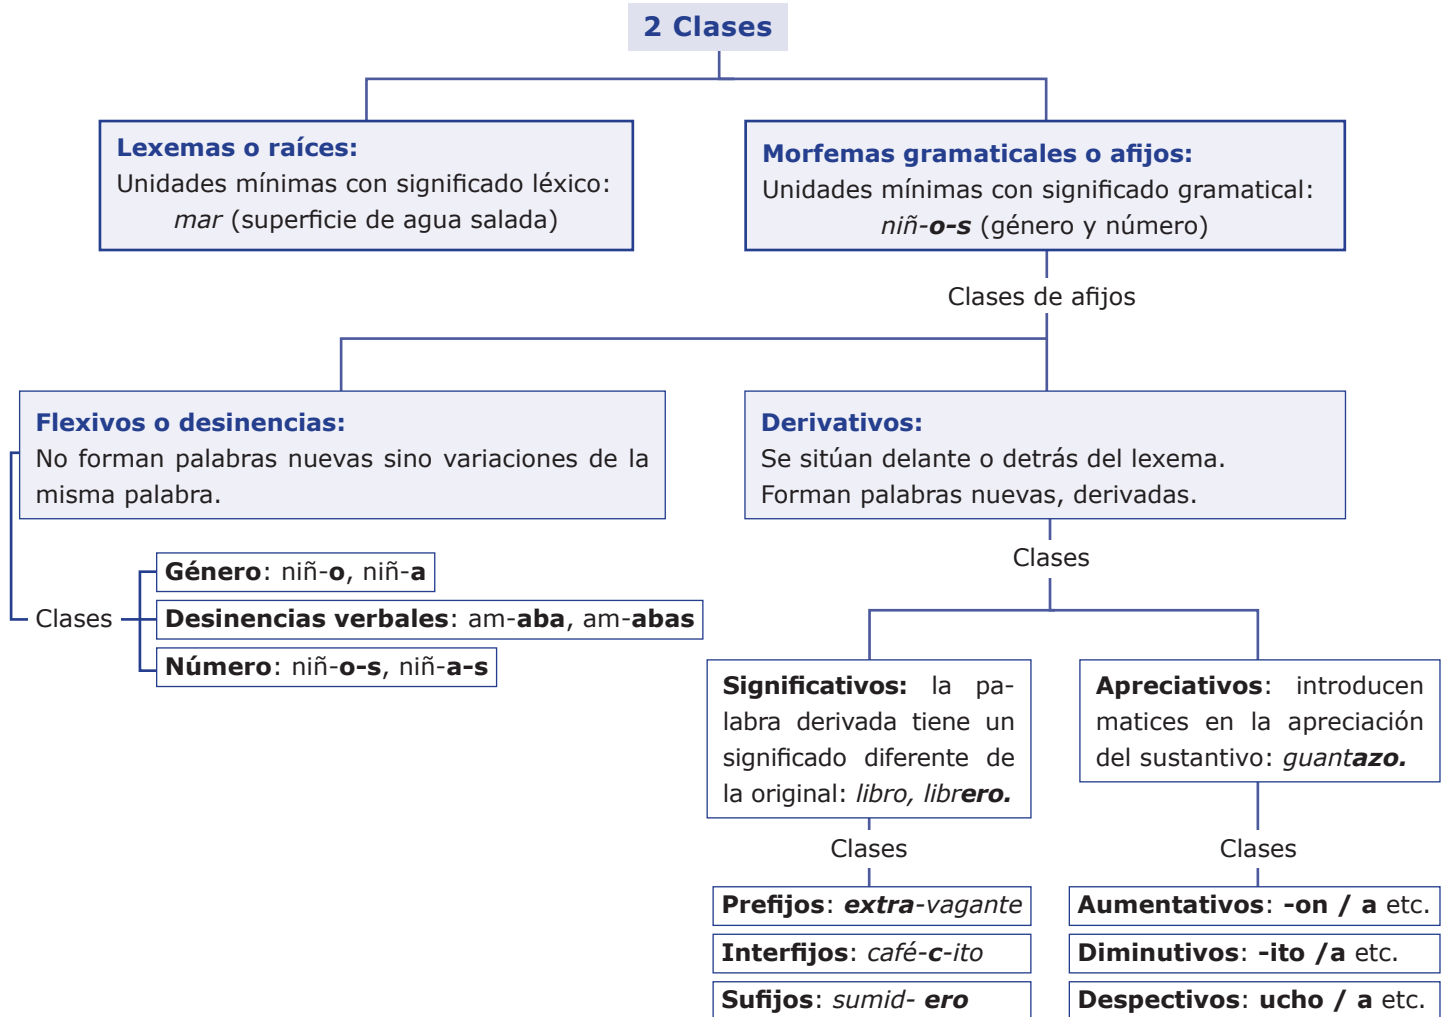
2 Clases

**Lexemas o raíces:**
Unidades mínimas con significado léxico: *mar* (superficie de agua salada)

**Morfemas gramaticales o afijos:**
Unidades mínimas con significado gramatical: *niñ-**o-s*** (género y número)

Clases de afijos

**Flexivos o desinencias:**
No forman palabras nuevas sino variaciones de la misma palabra.

Clases

**Género**: niñ-**o**, niñ-**a**

**Desinencias verbales**: am-**aba**, am-**abas**

**Número**: niñ-**o-s**, niñ-**a-s**

**Derivativos:**
Se sitúan delante o detrás del lexema.
Forman palabras nuevas, derivadas.

Clases

**Significativos:** la palabra derivada tiene un significado diferente de la original: *libro, libr**ero.***

Clases

**Prefijos**: ***extra**-vagante*

**Interfijos**: *café-**c**-ito*

**Sufijos**: *sumid- **ero***

**Apreciativos**: introducen matices en la apreciación del sustantivo: *guant**azo.***

Clases

**Aumentativos**: **-on / a** etc.

**Diminutivos**: **-ito /a** etc.

**Despectivos**: **ucho / a** etc.